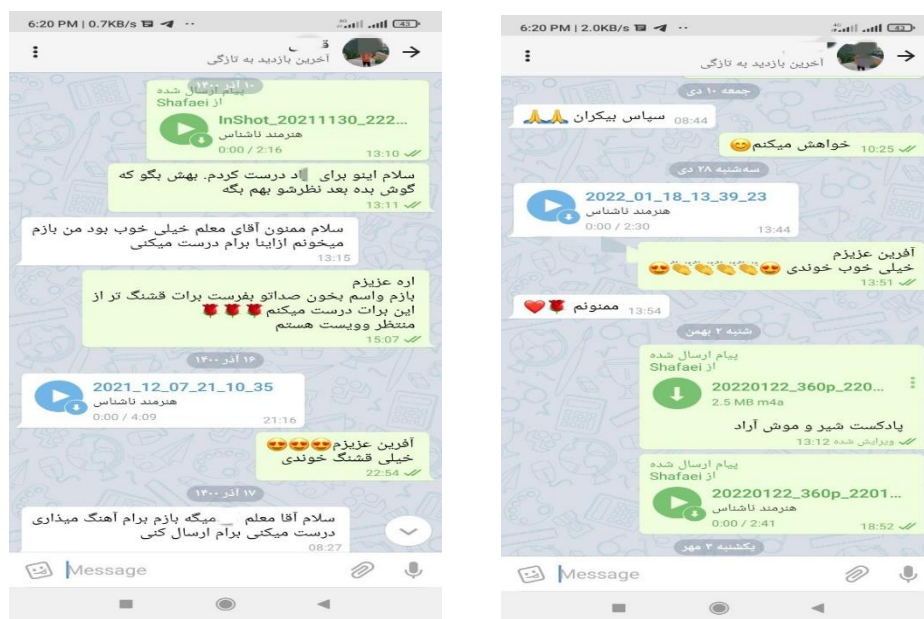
6:20 PM | 0.7KB/s

آخرین بازدید به تازگی

۱۰ آذر ۱۴۰۰

پیام ارسال شده از Shafaei
InShot_20211130_222...
هنرمند ناشناس
0:00 / 2:16
13:10

سلام اینو برای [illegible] د درست کردم. بهش بگو که گوش بده بعد نظرشو بهم بگه
13:11

سلام ممنون آقای معلم خیلی خوب بود من بازم میخونم ازاینا برام درست میکنی
13:15

اره عزیزم
بازم واسم بخون صداتو بفرست برات قشنگ تر از این برات درست میکنم 🌹🌹🌹
منتظر وویست هستم
15:07

۱۶ آذر ۱۴۰۰

2021_12_07_21_10_35
هنرمند ناشناس
0:00 / 4:09
21:16

آفرین عزیزم😍😍😍
خیلی قشنگ خوندی
22:54

۱۷ آذر ۱۴۰۰

سلام آقا معلم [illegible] میگه بازم برام آهنگ میذاری درست میکنی برام ارسال کنی
08:27

Message

6:20 PM | 2.0KB/s

آخرین بازدید به تازگی

جمعه ۱۰ دی

سپاس بیکران 🙏🙏
08:44

خواهش میکنم😊
10:25

سه‌شنبه ۲۸ دی

2022_01_18_13_39_23
هنرمند ناشناس
0:00 / 2:30
13:44

آفرین عزیزم
خیلی خوب خوندی 😍👏👏👏👏😍
13:51

ممنونم 🌹❤️
13:54

شنبه ۲ بهمن

پیام ارسال شده از Shafaei
20220122_360p_220...
2.5 MB m4a
پادکست شیر و موش آراد
ویرایش شده 13:12

پیام ارسال شده از Shafaei
20220122_360p_2201...
هنرمند ناشناس
0:00 / 2:41
18:52

یکشنبه ۳ مهر

Message